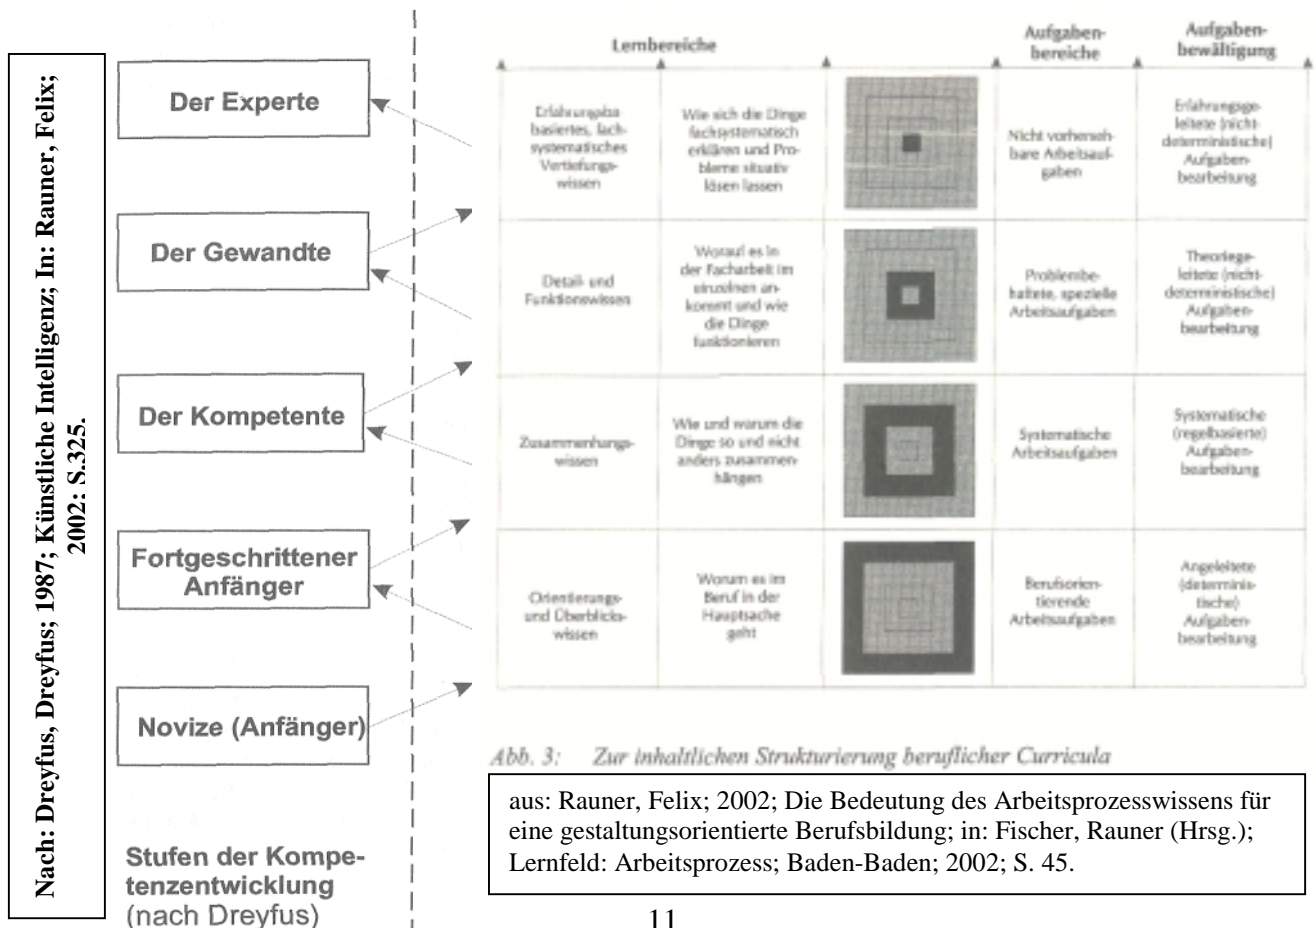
Nach: Dreyfus, Dreyfus; 1987; Künstliche Intelligenz; In: Rauner, Felix; 2002: S.325.

Der Experte

Der Gewandte

Der Kompetente

Fortgeschrittener Anfänger

Novize (Anfänger)

Stufen der Kompetenzentwicklung (nach Dreyfus)

| Lernbereiche | | | Aufgabenbereiche | Aufgabenbewältigung |
|---|---|---|---|---|
| Erfahrungsbasiertes, fachsystematisches Vertiefungswissen | Wie sich die Dinge fachsystematisch erklären und Probleme situativ lösen lassen | | Nicht vorhersehbare Arbeitsaufgaben | Erfahrungsgeleitete (nicht-deterministische) Aufgabenbearbeitung |
| Detail- und Funktionswissen | Worauf es in der Facharbeit im einzelnen ankommt und wie die Dinge funktionieren | | Problembehaftete, spezielle Arbeitsaufgaben | Theoriegeleitete (nicht-deterministische) Aufgabenbearbeitung |
| Zusammenhangswissen | Wie und warum die Dinge so und nicht anders zusammenhängen | | Systematische Arbeitsaufgaben | Systematische (regelbasierte) Aufgabenbearbeitung |
| Orientierungs- und Überblickswissen | Worum es im Beruf in der Hauptsache geht | | Berufsorientierende Arbeitsaufgaben | Angeleitete (deterministische) Aufgabenbearbeitung |

Abb. 3: Zur inhaltlichen Strukturierung beruflicher Curricula

aus: Rauner, Felix; 2002; Die Bedeutung des Arbeitsprozesswissens für eine gestaltungsorientierte Berufsbildung; in: Fischer, Rauner (Hrsg.); Lernfeld: Arbeitsprozess; Baden-Baden; 2002; S. 45.

11